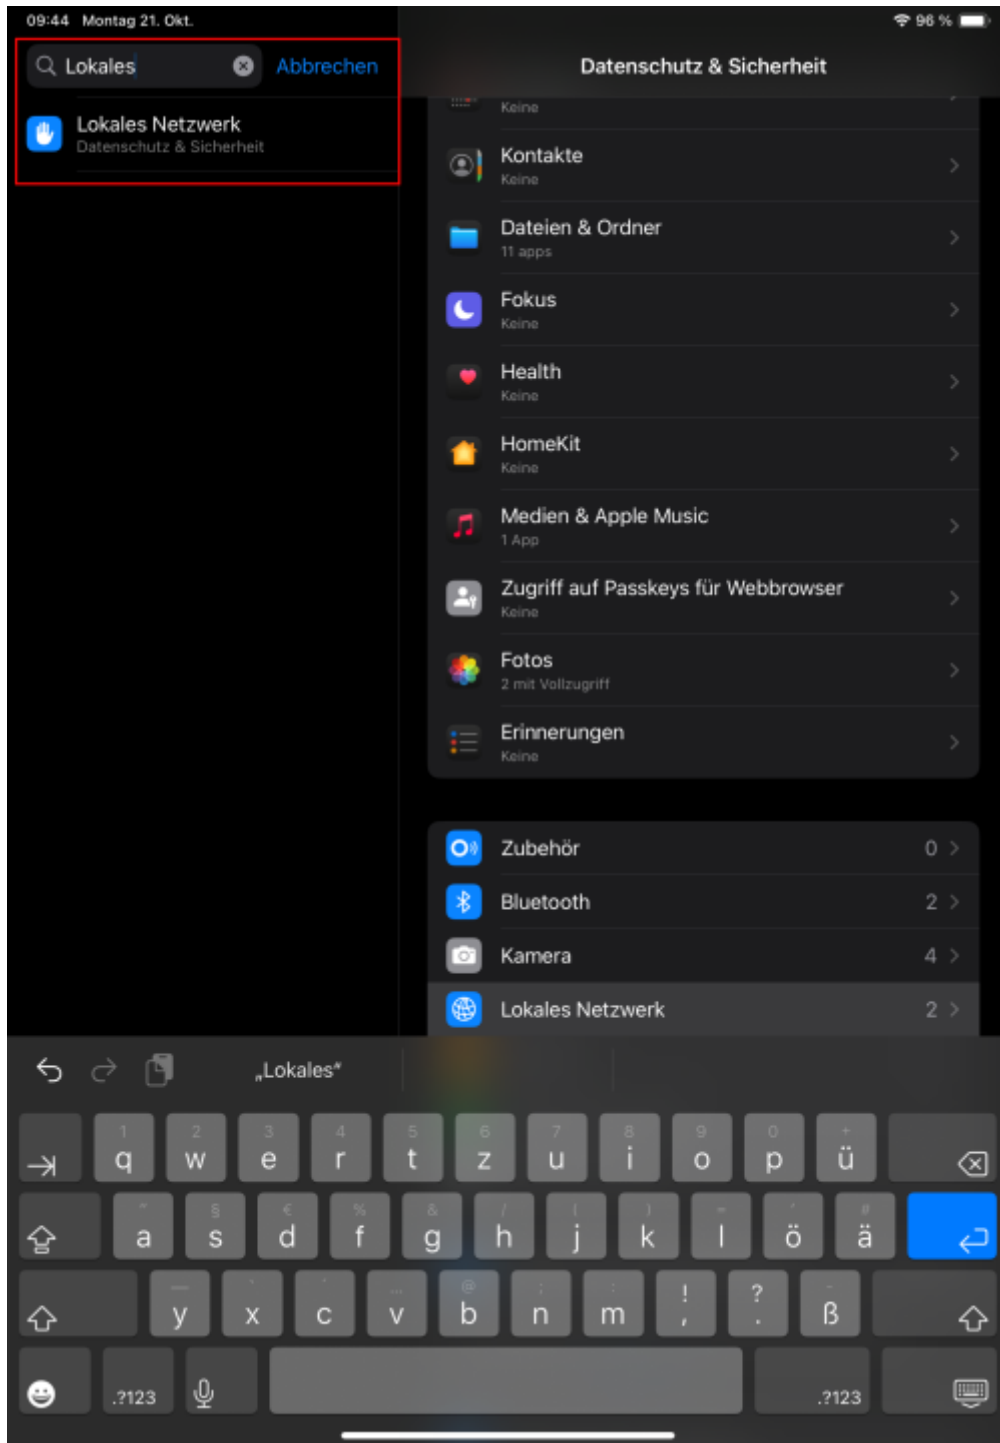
09:44 Montag 21. Okt.

96 %

Lokales

Abbrechen

Lokales Netzwerk
Datenschutz & Sicherheit

Datenschutz & Sicherheit

Keine

Kontakte
Keine

Dateien & Ordner
11 apps

Fokus
Keine

Health
Keine

HomeKit
Keine

Medien & Apple Music
1 App

Zugriff auf Passkeys für Webbrowser
Keine

Fotos
2 mit Vollzugriff

Erinnerungen
Keine

Zubehör 0

Bluetooth 2

Kamera 4

Lokales Netzwerk 2

„Lokales"

| 1 q | 2 w | 3 e | 4 r | 5 t | 6 z | 7 u | 8 i | 9 o | 0 p | + ü |
|---|---|---|---|---|---|---|---|---|---|---|
| a | § s | € d | % f | & g | / h | ( j | ) k | = l | ö | # ä |
| y | x | c | v | @ b | ; n | : m | ! , | ? . | ß | |

.?123

.?123